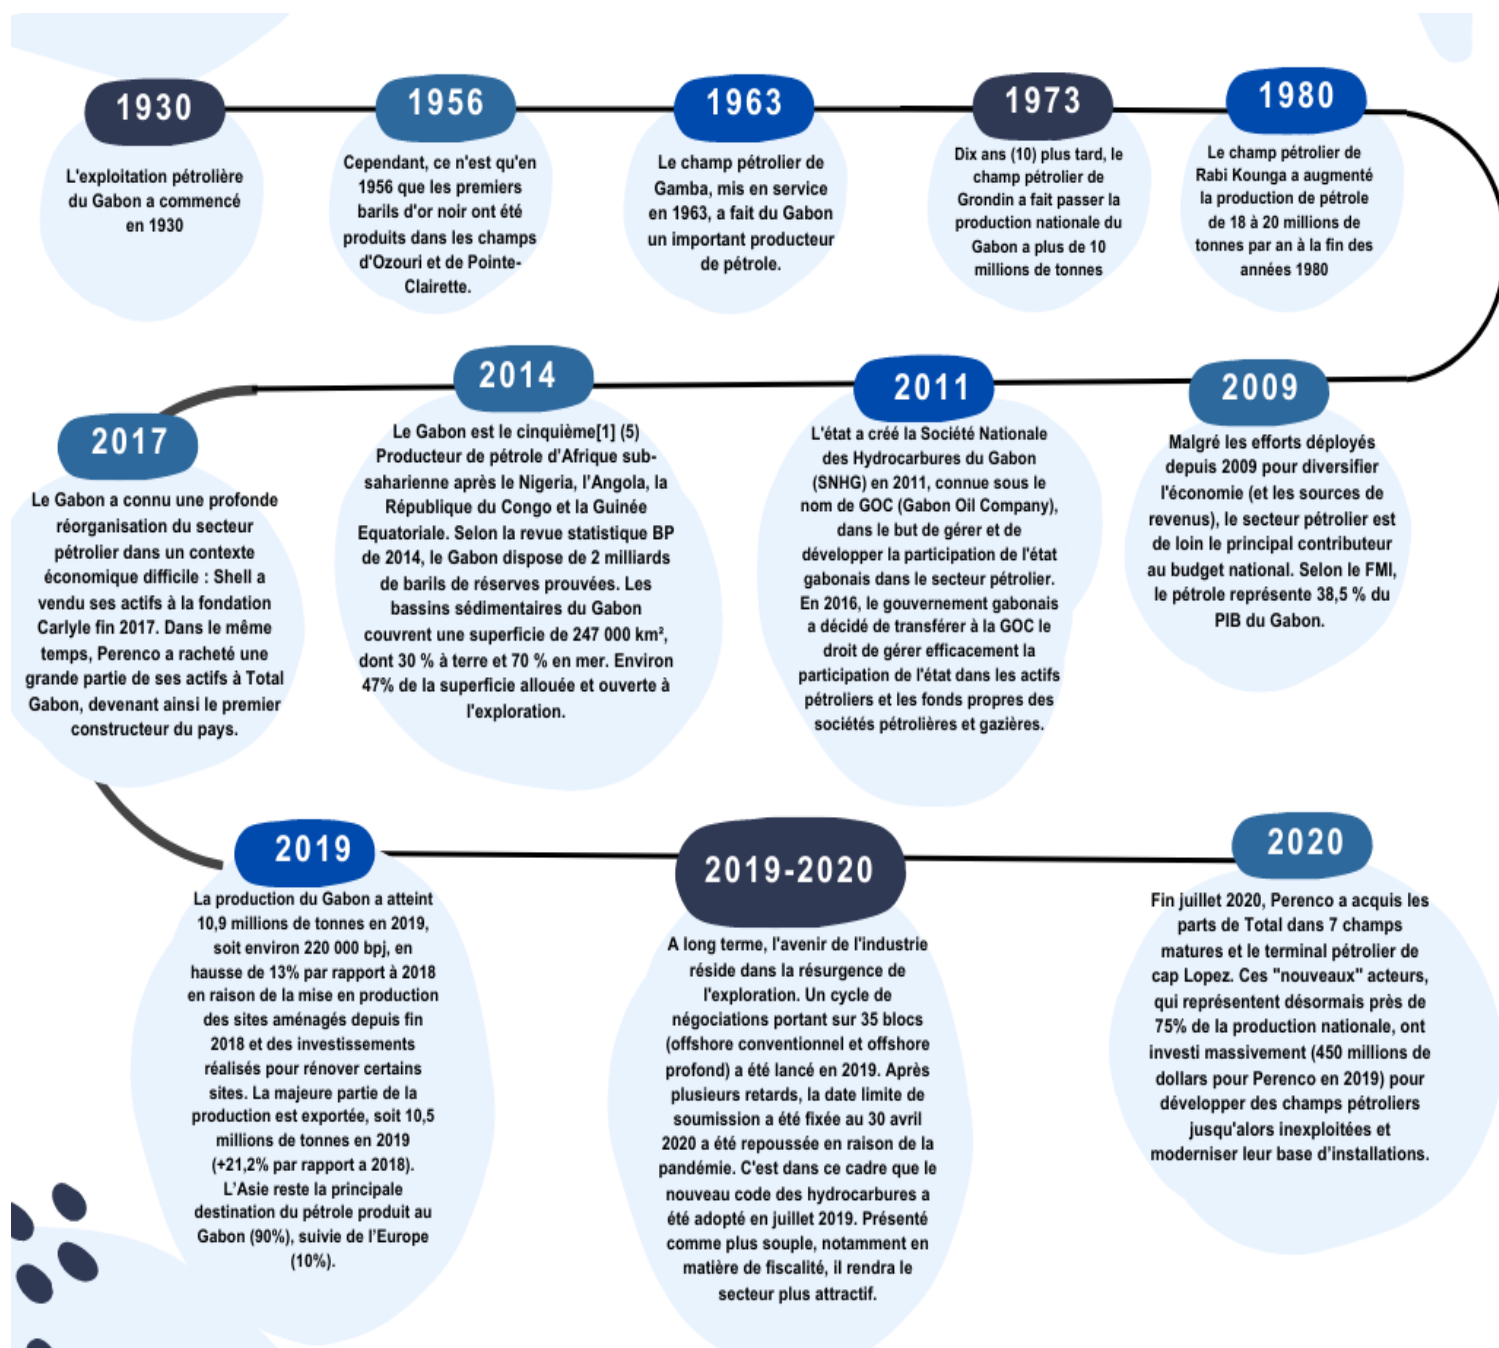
1930

L'exploitation pétrolière du Gabon a commencé en 1930

1956

Cependant, ce n'est qu'en 1956 que les premiers barils d'or noir ont été produits dans les champs d'Ozouri et de Pointe-Clairette.

1963

Le champ pétrolier de Gamba, mis en service en 1963, a fait du Gabon un important producteur de pétrole.

1973

Dix ans (10) plus tard, le champ pétrolier de Grondin a fait passer la production nationale du Gabon a plus de 10 millions de tonnes

1980

Le champ pétrolier de Rabi Kounga a augmenté la production de pétrole de 18 à 20 millions de tonnes par an à la fin des années 1980

2017

Le Gabon a connu une profonde réorganisation du secteur pétrolier dans un contexte économique difficile : Shell a vendu ses actifs à la fondation Carlyle fin 2017. Dans le même temps, Perenco a racheté une grande partie de ses actifs à Total Gabon, devenant ainsi le premier constructeur du pays.

2014

Le Gabon est le cinquième[1] (5) Producteur de pétrole d'Afrique sub-saharienne après le Nigeria, l'Angola, la République du Congo et la Guinée Equatoriale. Selon la revue statistique BP de 2014, le Gabon dispose de 2 milliards de barils de réserves prouvées. Les bassins sédimentaires du Gabon couvrent une superficie de 247 000 km², dont 30 % à terre et 70 % en mer. Environ 47% de la superficie allouée et ouverte à l'exploration.

2011

L'état a créé la Société Nationale des Hydrocarbures du Gabon (SNHG) en 2011, connue sous le nom de GOC (Gabon Oil Company), dans le but de gérer et de développer la participation de l'état gabonais dans le secteur pétrolier. En 2016, le gouvernement gabonais a décidé de transférer à la GOC le droit de gérer efficacement la participation de l'état dans les actifs pétroliers et les fonds propres des sociétés pétrolières et gazières.

2009

Malgré les efforts déployés depuis 2009 pour diversifier l'économie (et les sources de revenus), le secteur pétrolier est de loin le principal contributeur au budget national. Selon le FMI, le pétrole représente 38,5 % du PIB du Gabon.

2019

La production du Gabon a atteint 10,9 millions de tonnes en 2019, soit environ 220 000 bpj, en hausse de 13% par rapport à 2018 en raison de la mise en production des sites aménagés depuis fin 2018 et des investissements réalisés pour rénover certains sites. La majeure partie de la production est exportée, soit 10,5 millions de tonnes en 2019 (+21,2% par rapport a 2018). L'Asie reste la principale destination du pétrole produit au Gabon (90%), suivie de l'Europe (10%).

2019-2020

A long terme, l'avenir de l'industrie réside dans la résurgence de l'exploration. Un cycle de négociations portant sur 35 blocs (offshore conventionnel et offshore profond) a été lancé en 2019. Après plusieurs retards, la date limite de soumission a été fixée au 30 avril 2020 a été repoussée en raison de la pandémie. C'est dans ce cadre que le nouveau code des hydrocarbures a été adopté en juillet 2019. Présenté comme plus souple, notamment en matière de fiscalité, il rendra le secteur plus attractif.

2020

Fin juillet 2020, Perenco a acquis les parts de Total dans 7 champs matures et le terminal pétrolier de cap Lopez. Ces "nouveaux" acteurs, qui représentent désormais près de 75% de la production nationale, ont investi massivement (450 millions de dollars pour Perenco en 2019) pour développer des champs pétroliers jusqu'alors inexploitées et moderniser leur base d'installations.